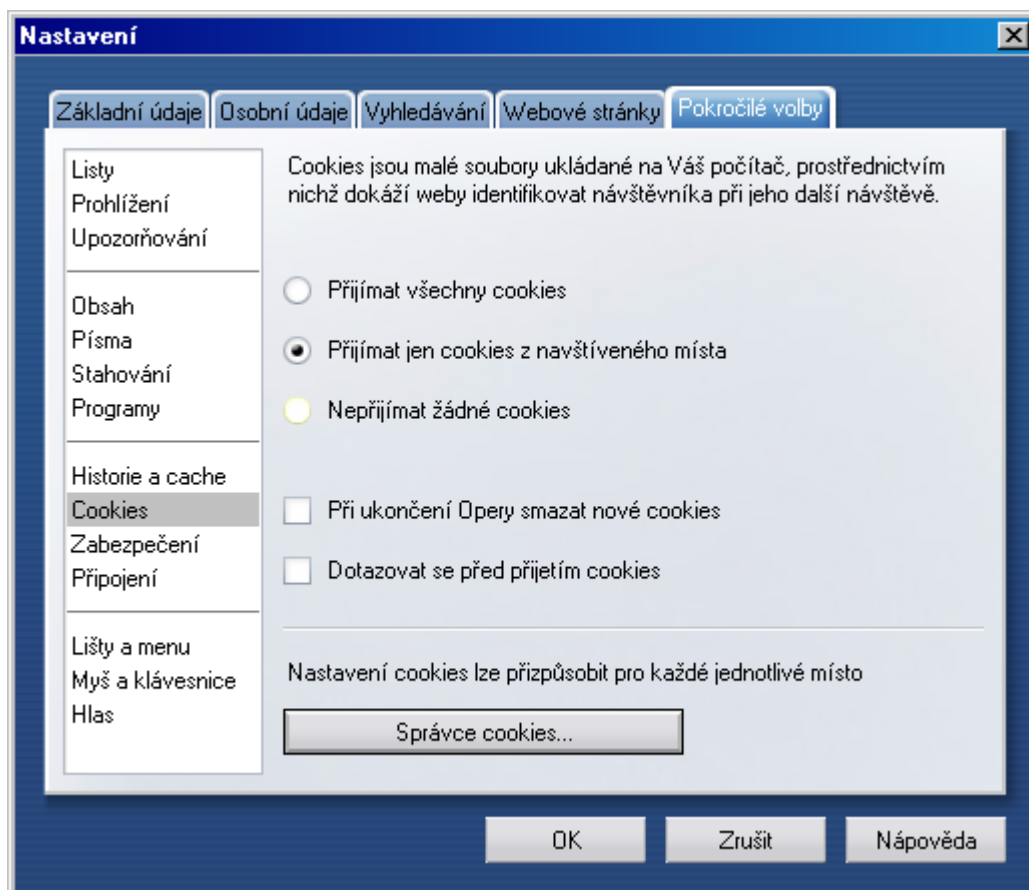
Nastavení

Základní údaje | Osobní údaje | Vyhledávání | Webové stránky | Pokročilé volby

Listy
Prohlížení
Upozorňování

Obsah
Písma
Stahování
Programy

Historie a cache
Cookies
Zabezpečení
Připojení

Lišty a menu
Myš a klávesnice
Hlas

Cookies jsou malé soubory ukládané na Váš počítač, prostřednictvím nichž dokáží weby identifikovat návštěvníka při jeho další návštěvě.

Přijímat všechny cookies

Přijímat jen cookies z navštíveného místa

Nepřijímat žádné cookies

Při ukončení Opery smazat nové cookies

Dotazovat se před přijetím cookies

Nastavení cookies lze přizpůsobit pro každé jednotlivé místo

Správce cookies...

OK | Zrušit | Nápověda